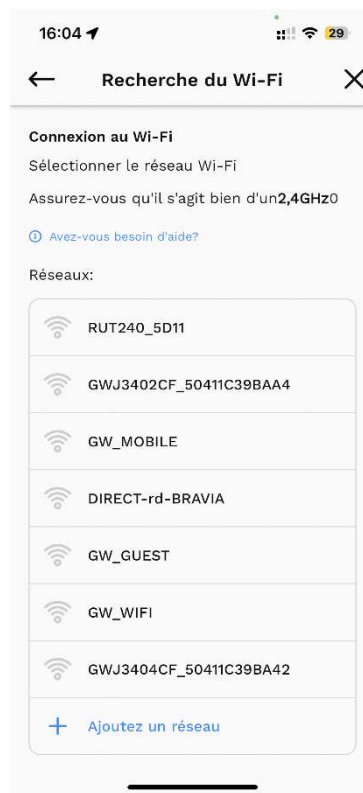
16:04

29

←

Recherche du Wi-Fi

×

Connexion au Wi-Fi

Sélectionner le réseau Wi-Fi

Assurez-vous qu'il s'agit bien d'un2,4GHz0

Avez-vous besoin d'aide?

Réseaux:

RUT240_5D11

GWJ3402CF_50411C39BAA4

GW_MOBILE

DIRECT-rd-BRAVIA

GW_GUEST

GW_WIFI

GWJ3404CF_50411C39BA42

+ Ajoutez un réseau